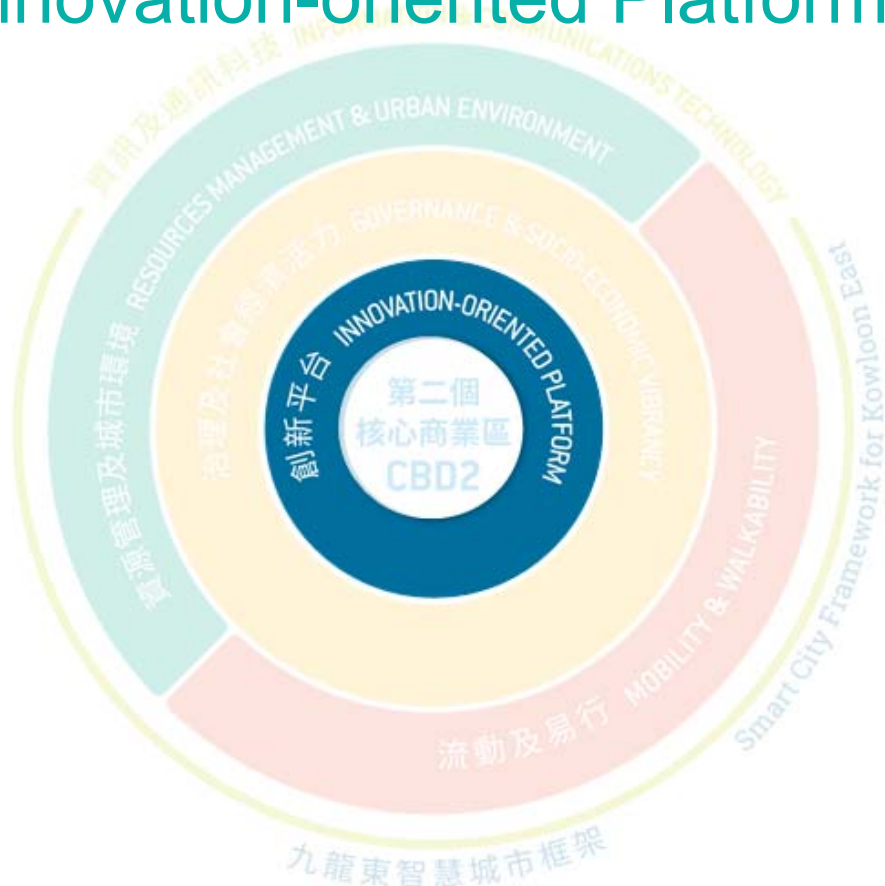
Innovation-oriented Platform

資訊及通訊科技 INFORMATION & COMMUNICATIONS TECHNOLOGY

資源管理及城市環境 RESOURCES MANAGEMENT & URBAN ENVIRONMENT

治理及社會經濟活力 GOVERNANCE & SOCIO-ECONOMIC VIBRANCY

創新平台 INNOVATION-ORIENTED PLATFORM

第二個
核心商業區
CBD2

流動及易行 MOBILITY & WALKABILITY

Smart City Framework for Kowloon East

九龍東智慧城市框架